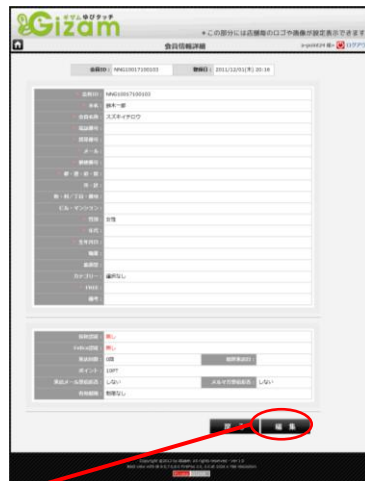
ギザム ゆびタッチ
Gizam

＊この部分には店舗様のロゴや画像が設定表示できます

会員情報詳細

ログアウト

会員ID　NNG10017100103　登録日　2011/12/01(木) 20:16

会員ID　NNG10017100103
氏名　鈴木一郎
会員名　スズキイチロウ
電話番号
携帯番号
メール
郵便番号
都・道・府・県
市・区
町・村・丁目・番地
ビル・マンション
性別　女性
年代
生年月日
職業
血液型
カテゴリー　優待なし
DM
備考

会員状態　無し
Felica状態　無し
来店回数　0回　　最終来店日
ポイント　10PT
来店メール受信状況　しない　　メルマガ受信状況　しない
会員権限　制限なし

戻る　編 集

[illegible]